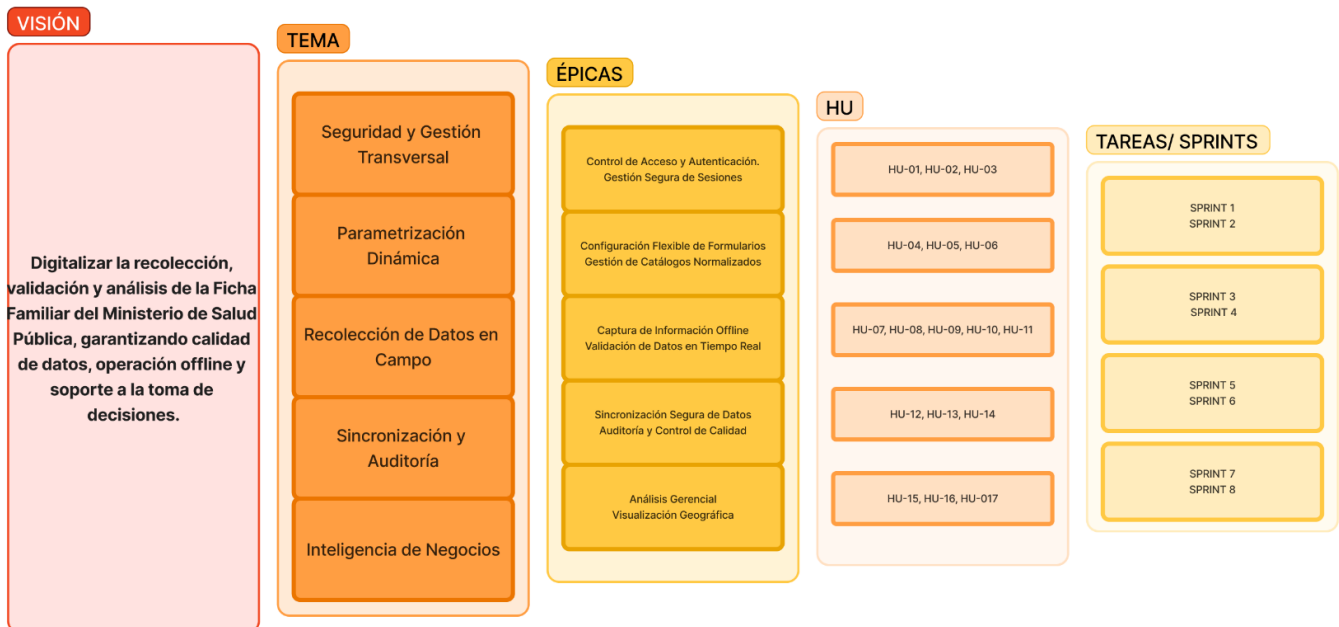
VISIÓN

Digitalizar la recolección, validación y análisis de la Ficha Familiar del Ministerio de Salud Pública, garantizando calidad de datos, operación offline y soporte a la toma de decisiones.

TEMA

Seguridad y Gestión Transversal

Parametrización Dinámica

Recolección de Datos en Campo

Sincronización y Auditoría

Inteligencia de Negocios

ÉPICAS

Control de Acceso y Autenticación. Gestión Segura de Sesiones

Configuración Flexible de Formularios Gestión de Catálogos Normalizados

Captura de Información Offline Validación de Datos en Tiempo Real

Sincronización Segura de Datos Auditoría y Control de Calidad

Análisis Gerencial Visualización Geográfica

HU

HU-01, HU-02, HU-03

HU-04, HU-05, HU-06

HU-07, HU-08, HU-09, HU-10, HU-11

HU-12, HU-13, HU-14

HU-15, HU-16, HU-017

TAREAS/ SPRINTS

SPRINT 1
SPRINT 2

SPRINT 3
SPRINT 4

SPRINT 5
SPRINT 6

SPRINT 7
SPRINT 8